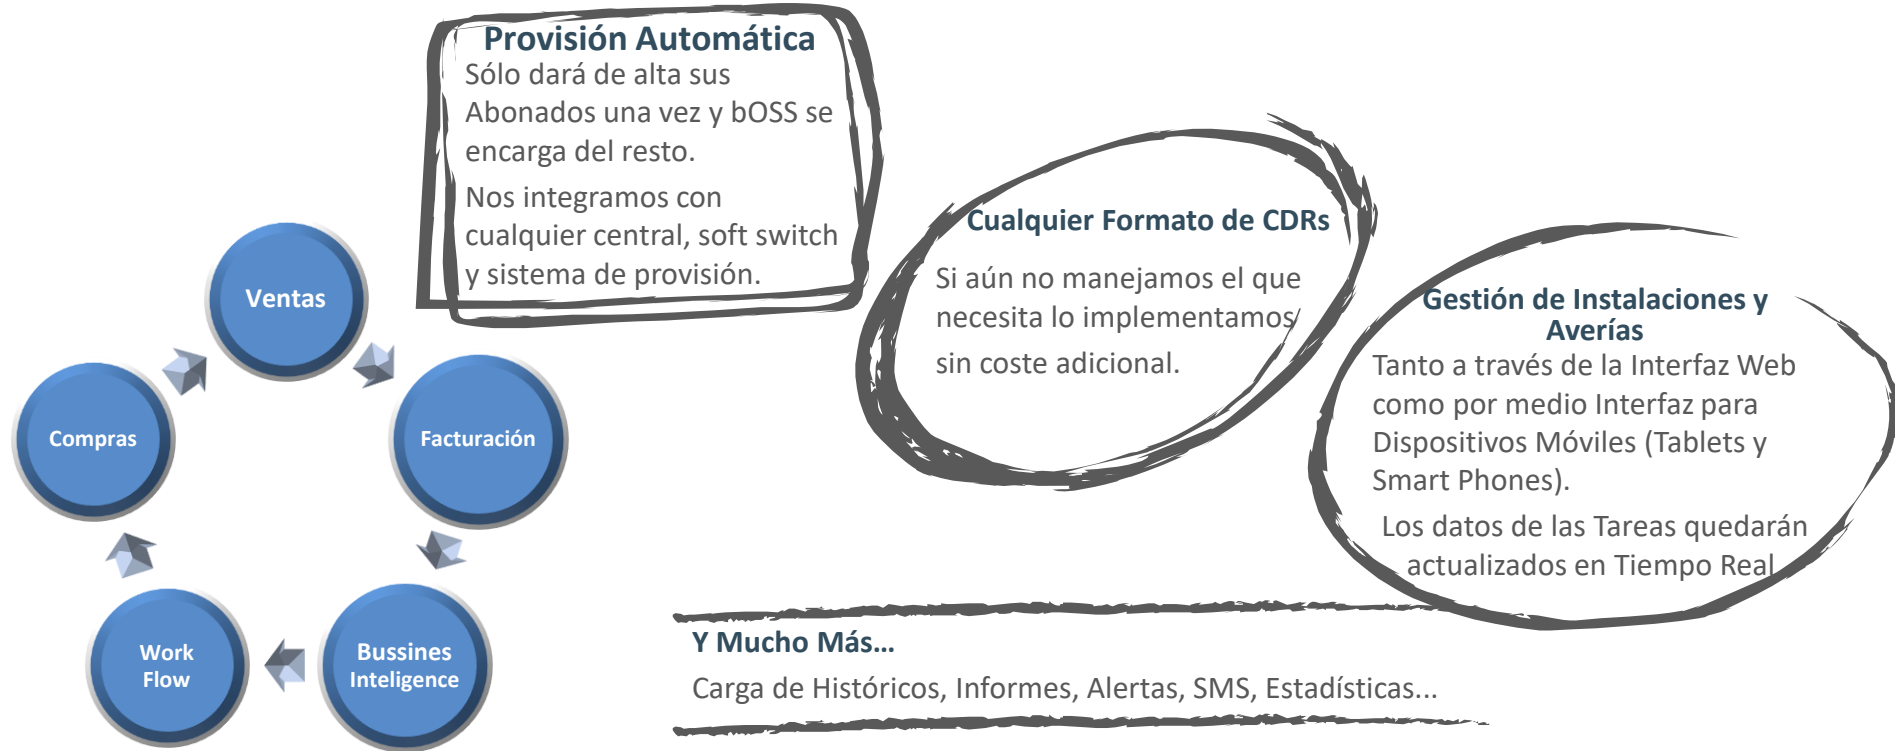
Provisión Automática
Sólo dará de alta sus Abonados una vez y bOSS se encarga del resto.
Nos integramos con cualquier central, soft switch y sistema de provisión.

Cualquier Formato de CDRs
Si aún no manejamos el que necesita lo implementamos sin coste adicional.

Gestión de Instalaciones y Averías
Tanto a través de la Interfaz Web como por medio Interfaz para Dispositivos Móviles (Tablets y Smart Phones).
Los datos de las Tareas quedarán actualizados en Tiempo Real

Ventas
Facturación
Bussines Inteligence
Work Flow
Compras

Y Mucho Más…
Carga de Históricos, Informes, Alertas, SMS, Estadísticas...